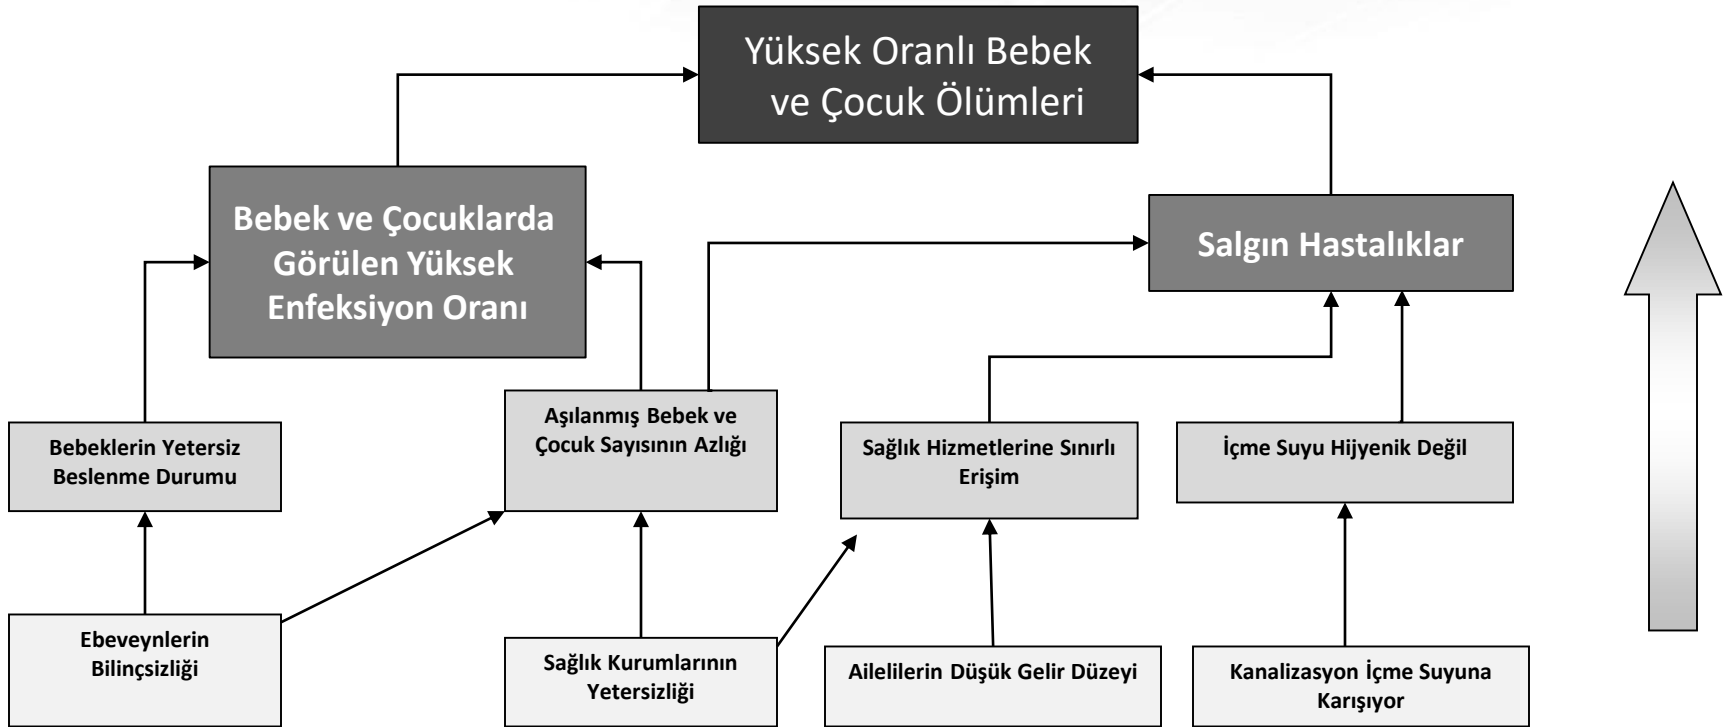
Yüksek Oranlı Bebek ve Çocuk Ölümleri

Bebek ve Çocuklarda Görülen Yüksek Enfeksiyon Oranı

Salgın Hastalıklar

Bebeklerin Yetersiz Beslenme Durumu

Aşılanmış Bebek ve Çocuk Sayısının Azlığı

Sağlık Hizmetlerine Sınırlı Erişim

İçme Suyu Hijyenik Değil

Ebeveynlerin Bilinçsizliği

Sağlık Kurumlarının Yetersizliği

Ailelilerin Düşük Gelir Düzeyi

Kanalizasyon İçme Suyuna Karışıyor